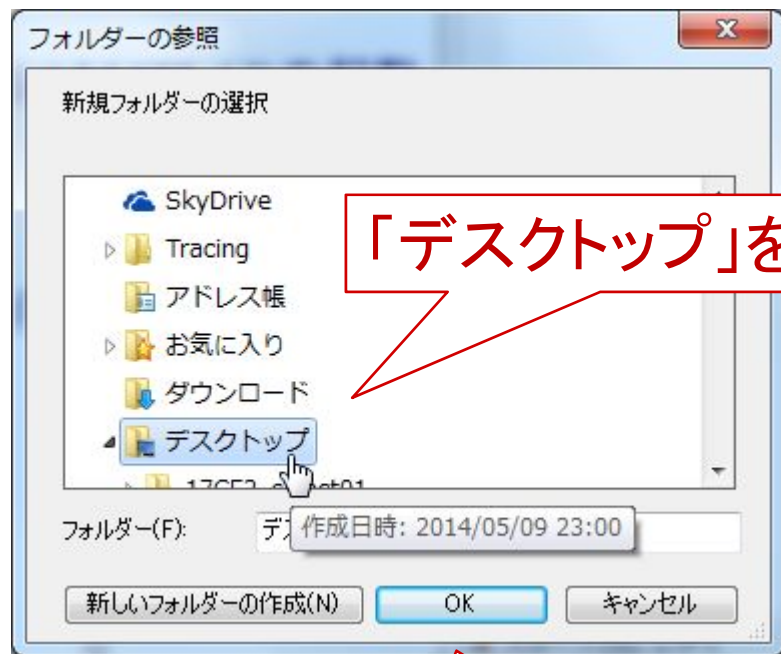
フォルダーの参照

新規フォルダーの選択

SkyDrive
Tracing
アドレス帳
お気に入り
ダウンロード
デスクトップ
17CE2 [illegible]

「デスクトップ」を

フォルダー(F):
デス
作成日時: 2014/05/09 23:00

新しいフォルダーの作成(N)
OK
キャンセル